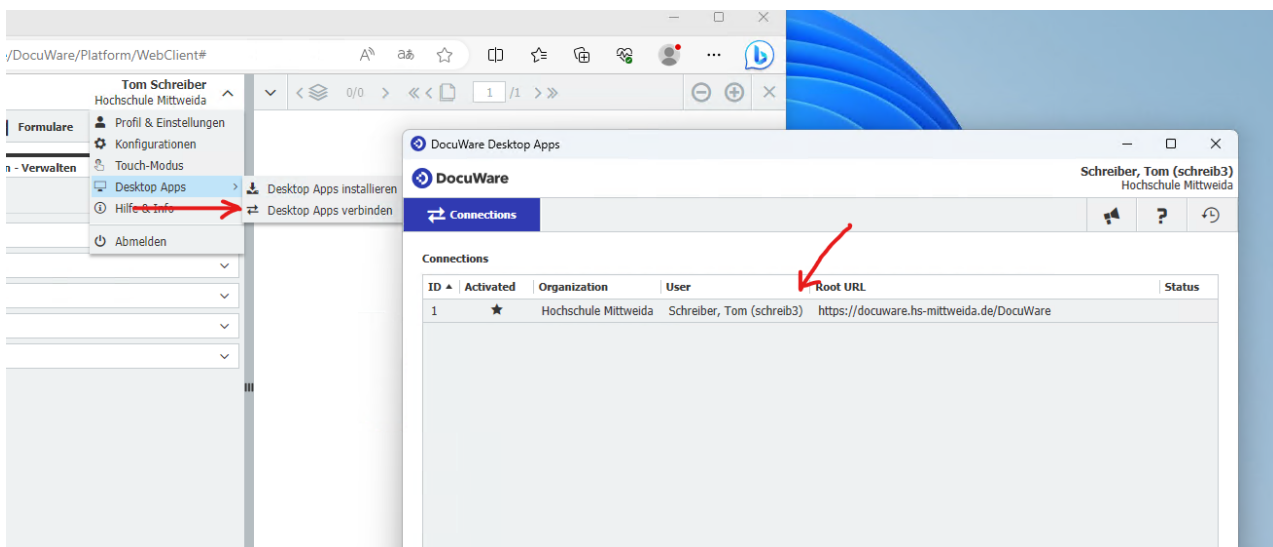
/DocuWare/Platform/WebClient#

Tom Schreiber
Hochschule Mittweida

Formulare

n - Verwalten

Profil & Einstellungen
Konfigurationen
Touch-Modus
Desktop Apps
Hilfe & Info
Abmelden

Desktop Apps installieren
Desktop Apps verbinden

0/0 1 /1

DocuWare Desktop Apps

DocuWare

Schreiber, Tom (schreib3)
Hochschule Mittweida

Connections

Connections

| ID ▲ | Activated | Organization | User | Root URL | Status |
|---|---|---|---|---|---|
| 1 | ★ | Hochschule Mittweida | Schreiber, Tom (schreib3) | https://docuware.hs-mittweida.de/DocuWare | |